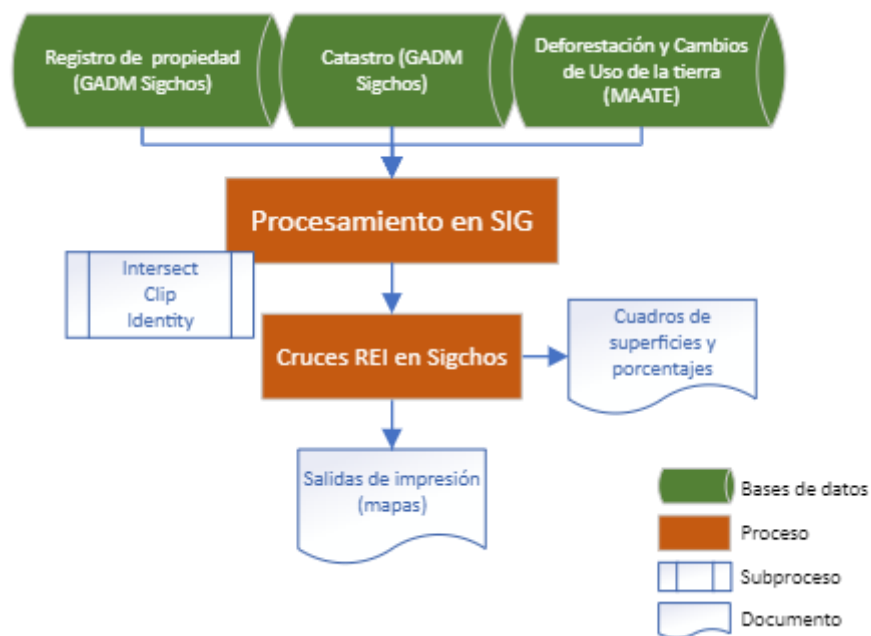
Registro de propiedad (GADM Sigchos)

Catastro (GADM Sigchos)

Deforestación y Cambios de Uso de la tierra (MAATE)

Procesamiento en SIG

Intersect
Clip
Identity

Cruces REI en Sigchos

Cuadros de superficies y porcentajes

Salidas de impresión (mapas)

Bases de datos

Proceso

Subproceso

Documento